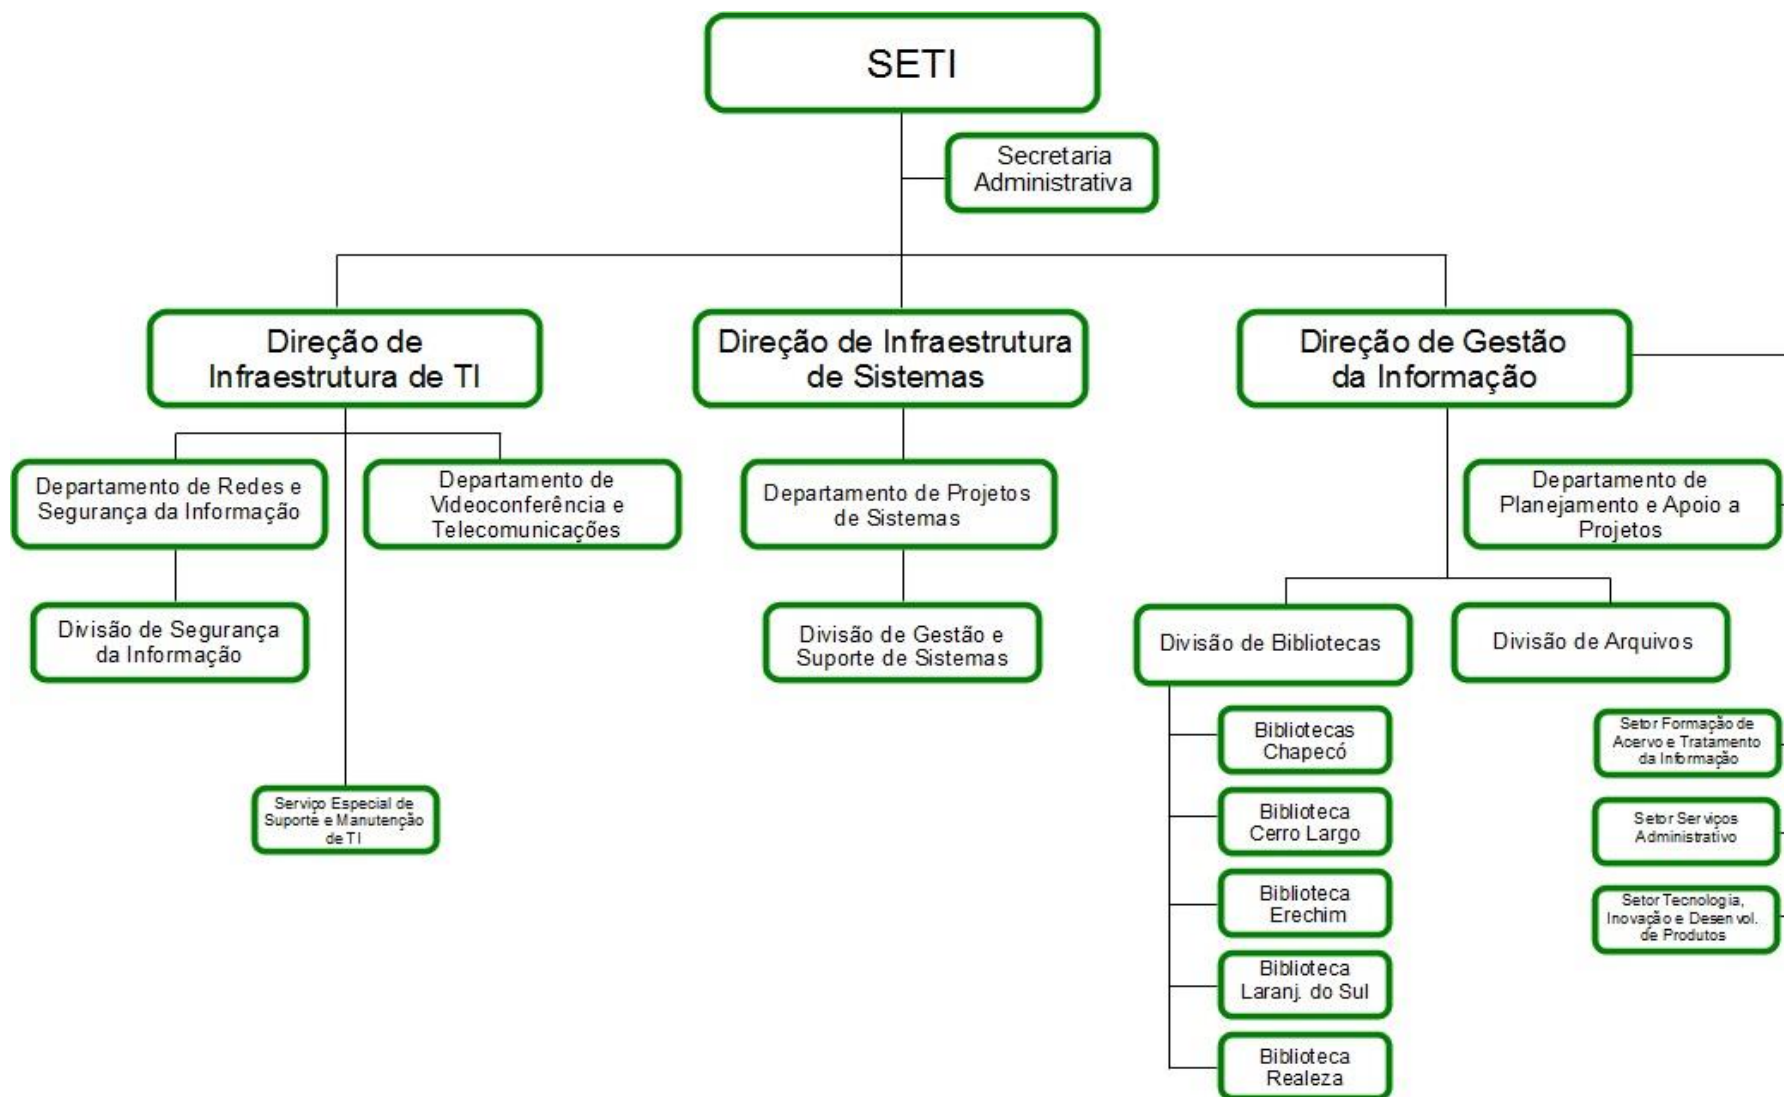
SETI

Secretaria Administrativa

Direção de Infraestrutura de TI

Direção de Infraestrutura de Sistemas

Direção de Gestão da Informação

Departamento de Redes e Segurança da Informação

Departamento de Videoconferência e Telecomunicações

Departamento de Projetos de Sistemas

Departamento de Planejamento e Apoio a Projetos

Divisão de Segurança da Informação

Divisão de Gestão e Suporte de Sistemas

Divisão de Bibliotecas

Divisão de Arquivos

Serviço Especial de Suporte e Manutenção de TI

Bibliotecas Chapecó

Biblioteca Cerro Largo

Biblioteca Erechim

Biblioteca Laranj. do Sul

Biblioteca Realeza

Setor Formação de Acervo e Tratamento da Informação

Setor Serviços Administrativo

Setor Tecnologia, Inovação e Desenvol. de Produtos